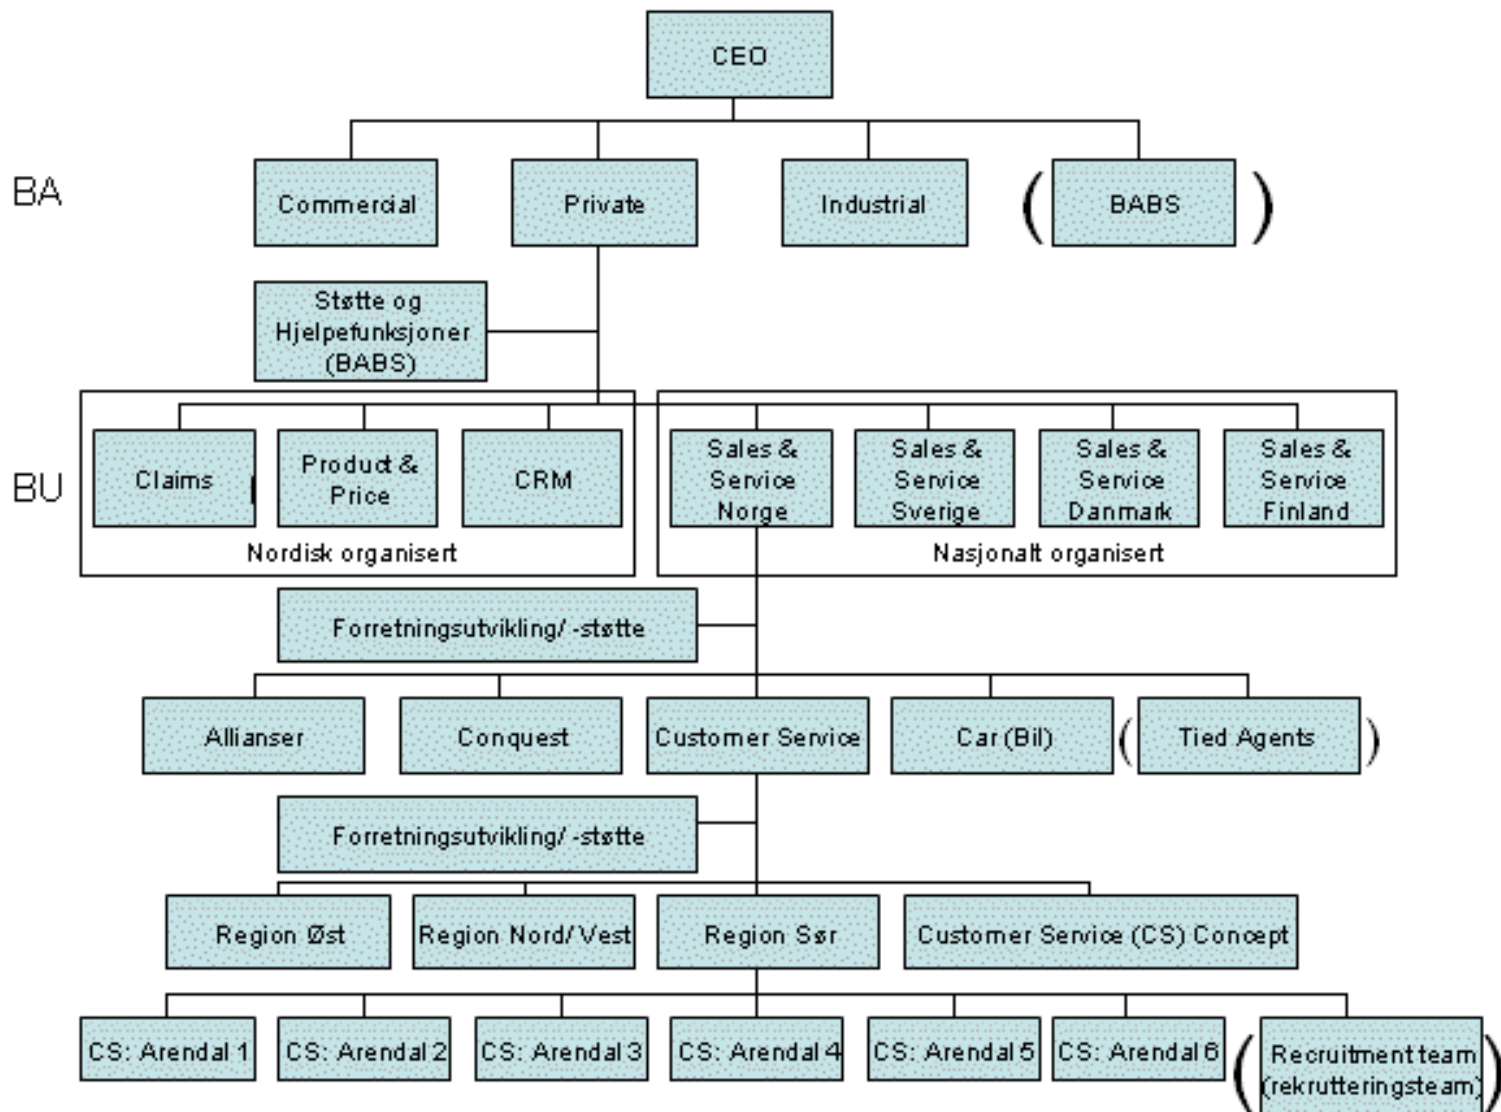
CEO

BA

Commercial

Private

Industrial

(BABS)

Støtte og Hjelpefunksjoner (BABS)

BU

Claims

Product & Price

CRM

Nordisk organisert

Sales & Service Norge

Sales & Service Sverige

Sales & Service Danmark

Sales & Service Finland

Nasjonalt organisert

Forretningsutvikling/ -støtte

Allianser

Conquest

Customer Service

Car (Bil)

(Tied Agents)

Forretningsutvikling/ -støtte

Region Øst

Region Nord/Vest

Region Sør

Customer Service (CS) Concept

CS: Arendal 1

CS: Arendal 2

CS: Arendal 3

CS: Arendal 4

CS: Arendal 5

CS: Arendal 6

(Recruitment team (rekrutteringsteam))